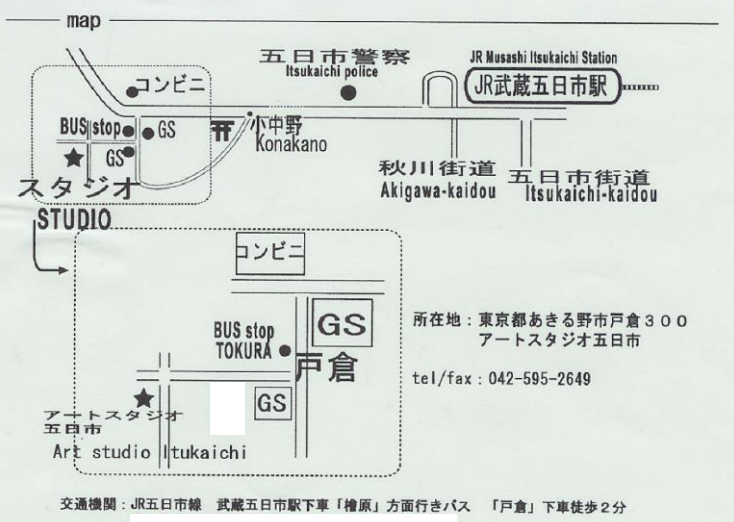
map

五日市警察
Itsukaichi police

JR Musashi Itsukaichi Station
JR武蔵五日市駅

コンビニ
BUS stop
GS
GS
小中野
Konakano
スタジオ
STUDIO

秋川街道
Akigawa-kaidou
五日市街道
Itsukaichi-kaidou

コンビニ
GS
BUS stop
TOKURA
戸倉
GS
アートスタジオ
五日市
Art studio Itukaichi

所在地：東京都あきる野市戸倉３００
アートスタジオ五日市

tel/fax：042-595-2649

交通機関：JR五日市線　武蔵五日市駅下車「檜原」方面行きバス　「戸倉」下車徒歩２分